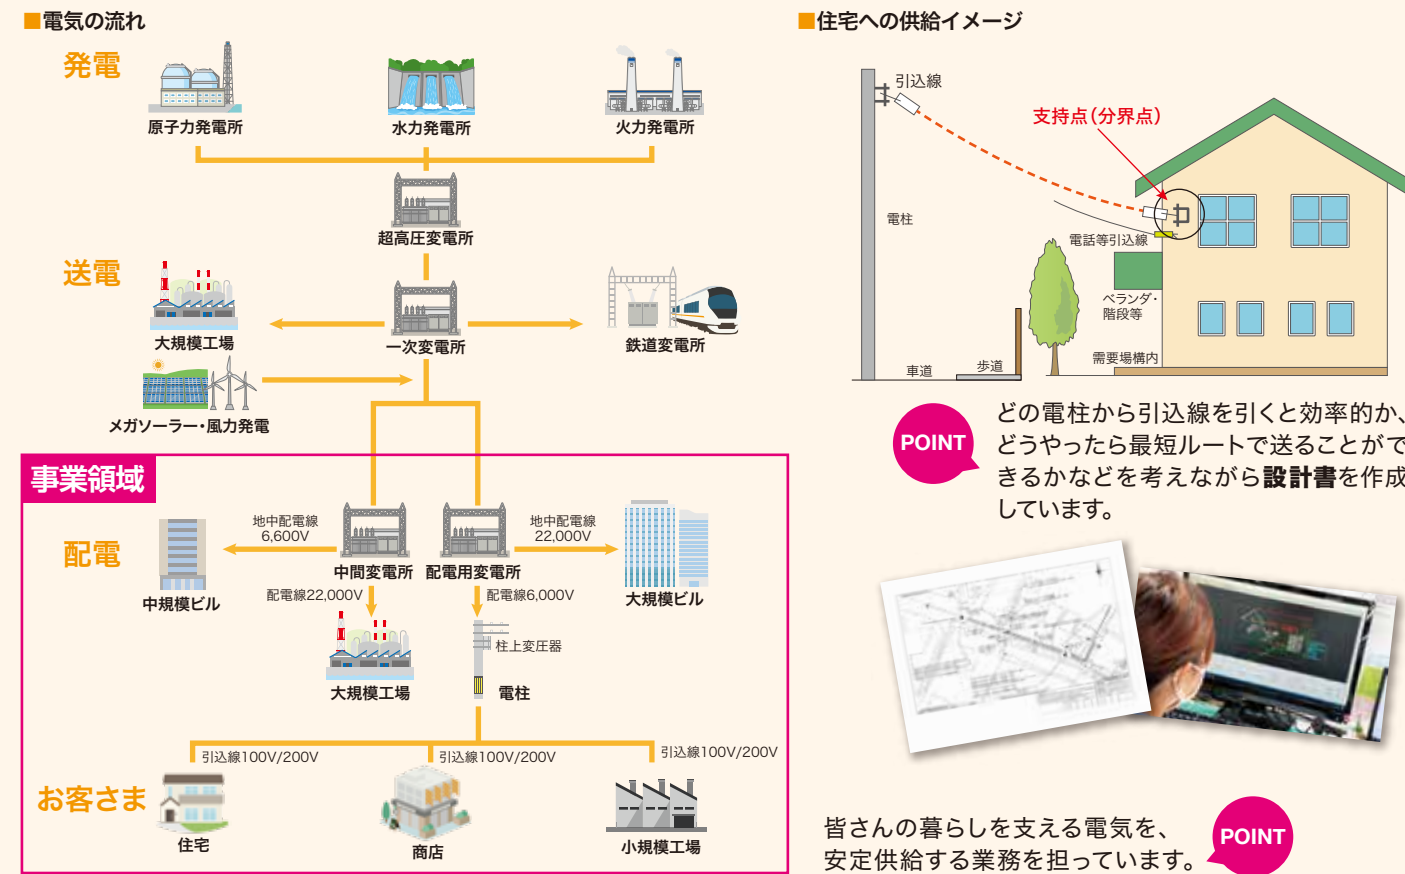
■電気の流れ

発電

原子力発電所

水力発電所

火力発電所

超高圧変電所

送電

大規模工場

一次変電所

鉄道変電所

メガソーラー・風力発電

事業領域

配電

地中配電線
6,600V

中規模ビル

中間変電所

配電用変電所

地中配電線
22,000V

大規模ビル

配電線22,000V

配電線6,000V

柱上変圧器

大規模工場

電柱

引込線100V/200V

引込線100V/200V

引込線100V/200V

お客さま

住宅

商店

小規模工場

■住宅への供給イメージ

引込線

支持点（分界点）

電柱

電話等引込線

ベランダ・
階段等

車道

歩道

需要場構内

POINT

どの電柱から引込線を引くと効率的か、どうやったら最短ルートで送ることができるかなどを考えながら設計書を作成しています。

皆さんの暮らしを支える電気を、
安定供給する業務を担っています。

POINT